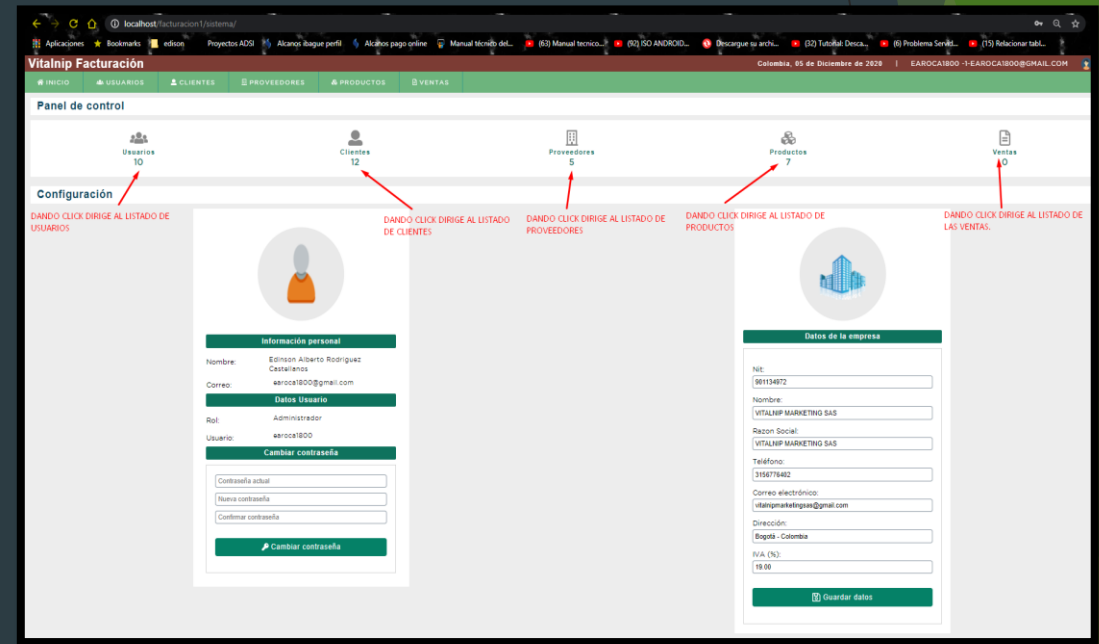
localhost/facturacion1/sistema/

Aplicaciones Bookmarks edison Proyectos ADSI Alcanos ibague perfil Alcanos pago online Manual técnico del... (63) Manual tecnico... (92) ISO ANDROID... Descargue su archi... (32) Tutorial: Desca... (6) Problema Servid... (15) Relacionar tabl...

Vitalnip Facturación

Colombia, 05 de Diciembre de 2020 | EAROCA1800 -1-EAROCA1800@GMAIL.COM

INICIO USUARIOS CLIENTES PROVEEDORES PRODUCTOS VENTAS

Panel de control

Usuarios
10

Clientes
12

Proveedores
5

Productos
7

Ventas
0

Configuración

DANDO CLICK DIRIGE AL LISTADO DE USUARIOS

DANDO CLICK DIRIGE AL LISTADO DE CLIENTES

DANDO CLICK DIRIGE AL LISTADO DE PROVEEDORES

DANDO CLICK DIRIGE AL LISTADO DE PRODUCTOS

DANDO CLICK DIRIGE AL LISTADO DE LAS VENTAS.

Información personal

Nombre: Edinson Alberto Rodriguez Castellanos

Correo: earoca1800@gmail.com

Datos Usuario

Rol: Administrador

Usuario: earoca1800

Cambiar contraseña

Contraseña actual

Nueva contraseña

Confirmar contraseña

Cambiar contraseña

Datos de la empresa

Nit:
981134972

Nombre:
VITALNIP MARKETING SAS

Razon Social:
VITALNIP MARKETING SAS

Teléfono:
3156776482

Correo electrónico:
vitalnipmarketingsas@gmail.com

Dirección:
Bogotá - Colombia

IVA (%):
19.00

Guardar datos